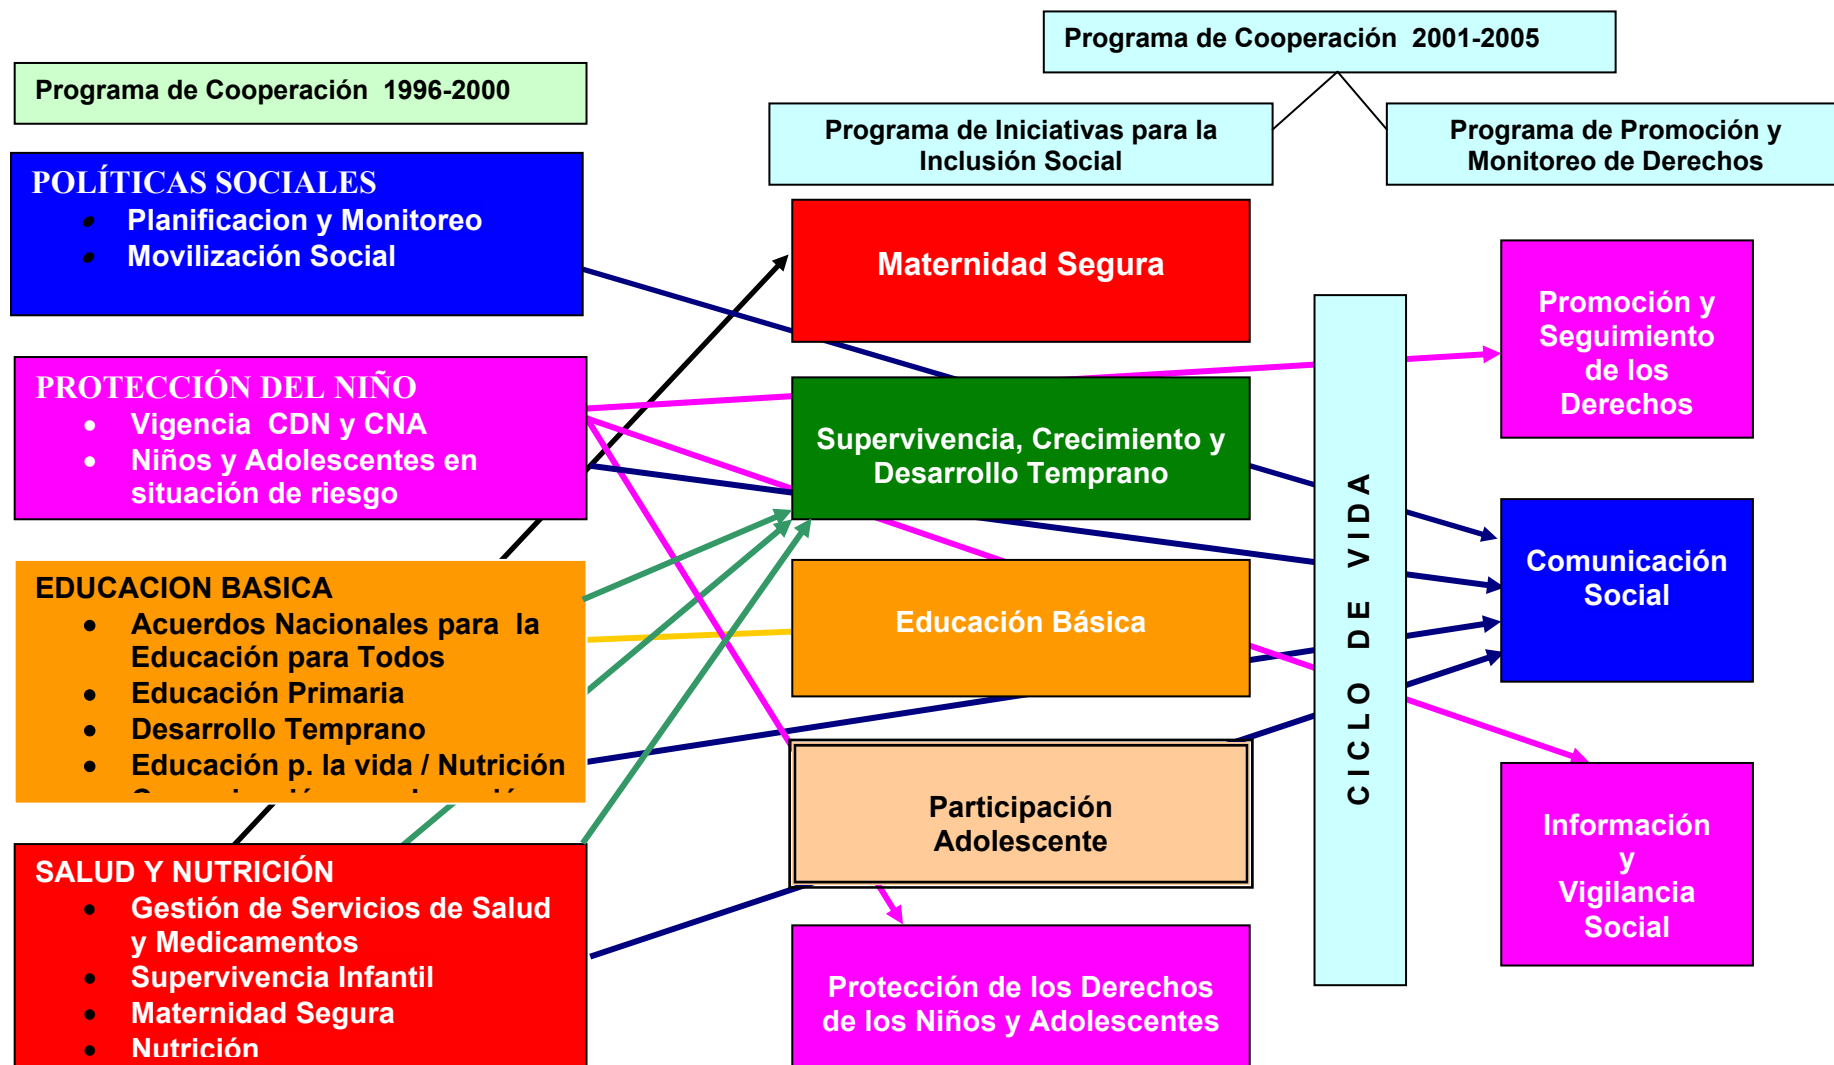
Programa de Cooperación 1996-2000

Programa de Cooperación 2001-2005

Programa de Iniciativas para la Inclusión Social

Programa de Promoción y Monitoreo de Derechos

POLÍTICAS SOCIALES
- Planificacion y Monitoreo
- Movilización Social

PROTECCIÓN DEL NIÑO
- Vigencia CDN y CNA
- Niños y Adolescentes en situación de riesgo

EDUCACION BASICA
- Acuerdos Nacionales para la Educación para Todos
- Educación Primaria
- Desarrollo Temprano
- Educación p. la vida / Nutrición
- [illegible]

SALUD Y NUTRICIÓN
- Gestión de Servicios de Salud y Medicamentos
- Supervivencia Infantil
- Maternidad Segura
- Nutrición

Maternidad Segura

Supervivencia, Crecimiento y Desarrollo Temprano

Educación Básica

Participación Adolescente

Protección de los Derechos de los Niños y Adolescentes

CICLO DE VIDA

Promoción y Seguimiento de los Derechos

Comunicación Social

Información y Vigilancia Social